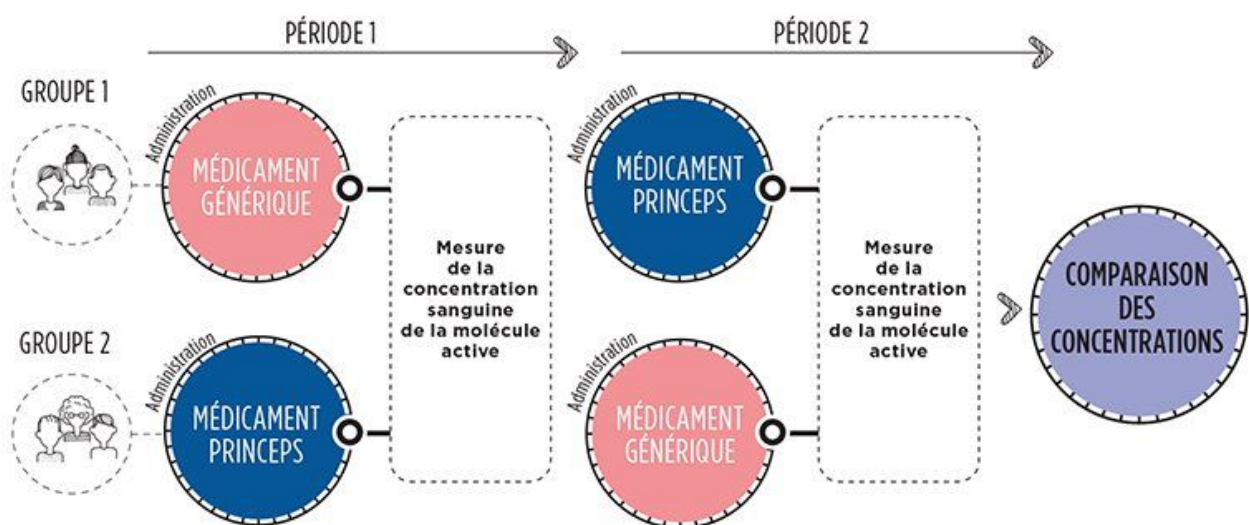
PÉRIODE 1

PÉRIODE 2

GROUPE 1

Administration

MÉDICAMENT GÉNÉRIQUE

Mesure de la concentration sanguine de la molécule active

Administration

MÉDICAMENT PRINCEPS

Mesure de la concentration sanguine de la molécule active

COMPARAISON DES CONCENTRATIONS

GROUPE 2

Administration

MÉDICAMENT PRINCEPS

Administration

MÉDICAMENT GÉNÉRIQUE